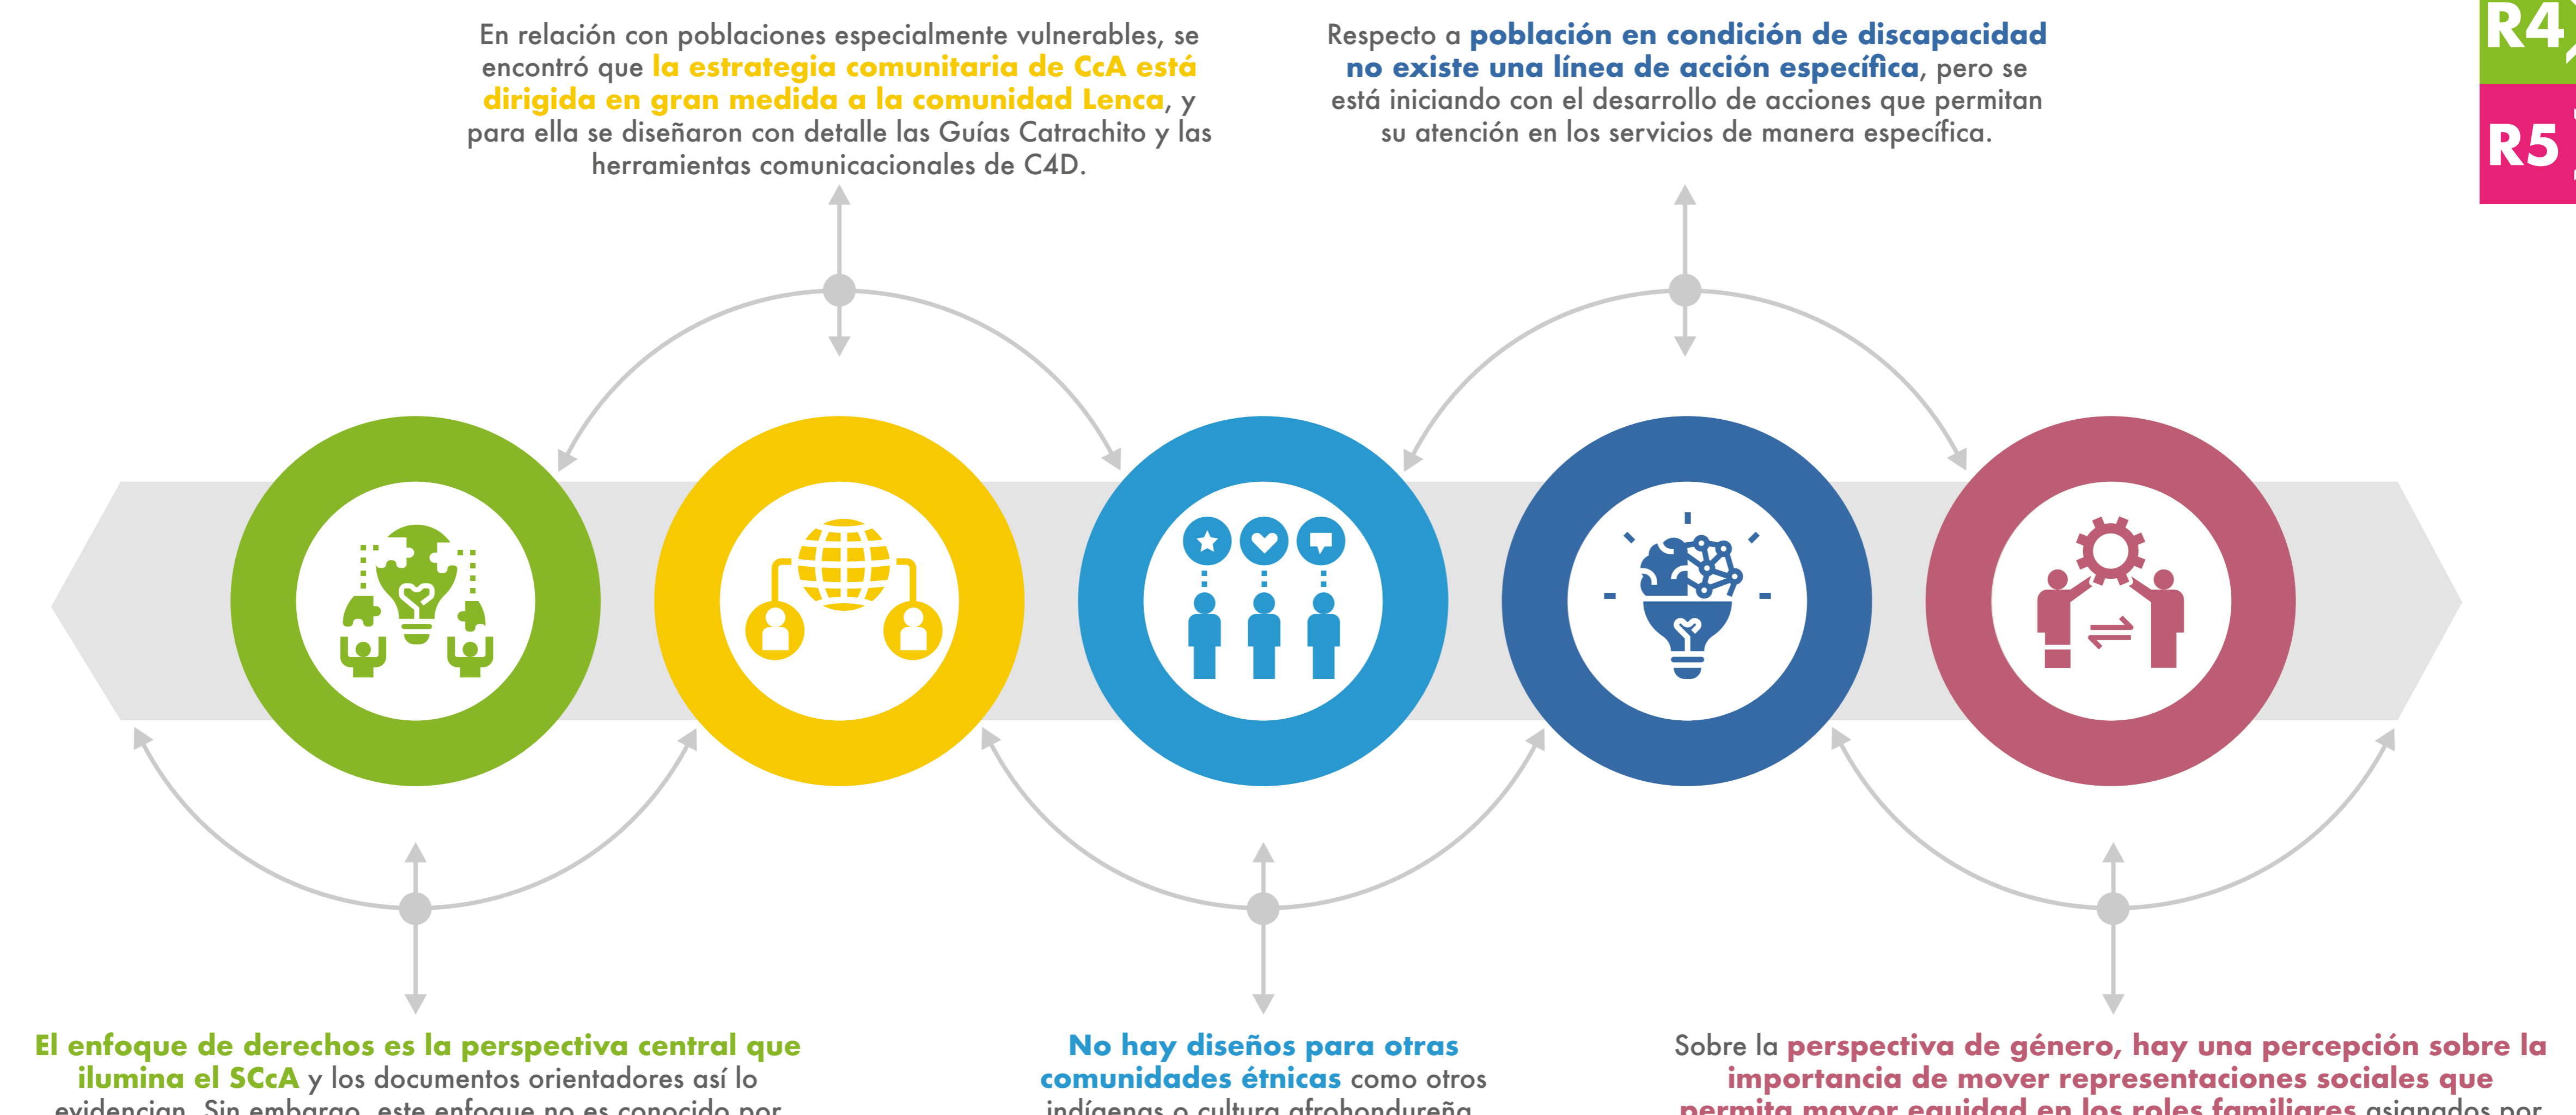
R4

R5

En relación con poblaciones especialmente vulnerables, se encontró que la estrategia comunitaria de CcA está dirigida en gran medida a la comunidad Lenca, y para ella se diseñaron con detalle las Guías Catrachito y las herramientas comunicacionales de C4D.

Respecto a población en condición de discapacidad no existe una línea de acción específica, pero se está iniciando con el desarrollo de acciones que permitan su atención en los servicios de manera específica.

El enfoque de derechos es la perspectiva central que ilumina el SCcA y los documentos orientadores así lo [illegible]

No hay diseños para otras comunidades étnicas como otros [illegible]

Sobre la perspectiva de género, hay una percepción sobre la importancia de mover representaciones sociales que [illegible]